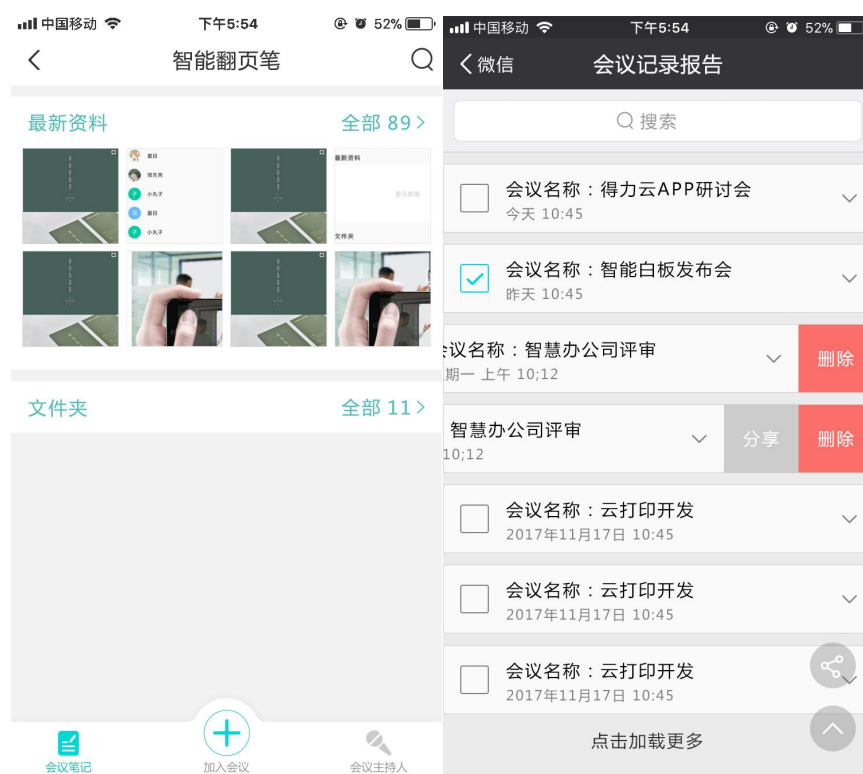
中国移动 下午5:54 52%

智能翻页笔

最新资料 全部 89

夏目
培文亮
小丸子
夏目
小丸子

最新资料
暂无数据
文件夹

文件夹 全部 11

会议笔记 加入会议 会议主持人

中国移动 下午5:54 52%

微信 会议记录报告

搜索

会议名称：得力云APP研讨会
今天 10:45

会议名称：智能白板发布会
昨天 10:45

会议名称：智慧办公司评审
期一 上午 10;12
删除

智慧办公司评审
10;12
分享 删除

会议名称：云打印开发
2017年11月17日 10:45

会议名称：云打印开发
2017年11月17日 10:45

会议名称：云打印开发
2017年11月17日 10:45

点击加载更多